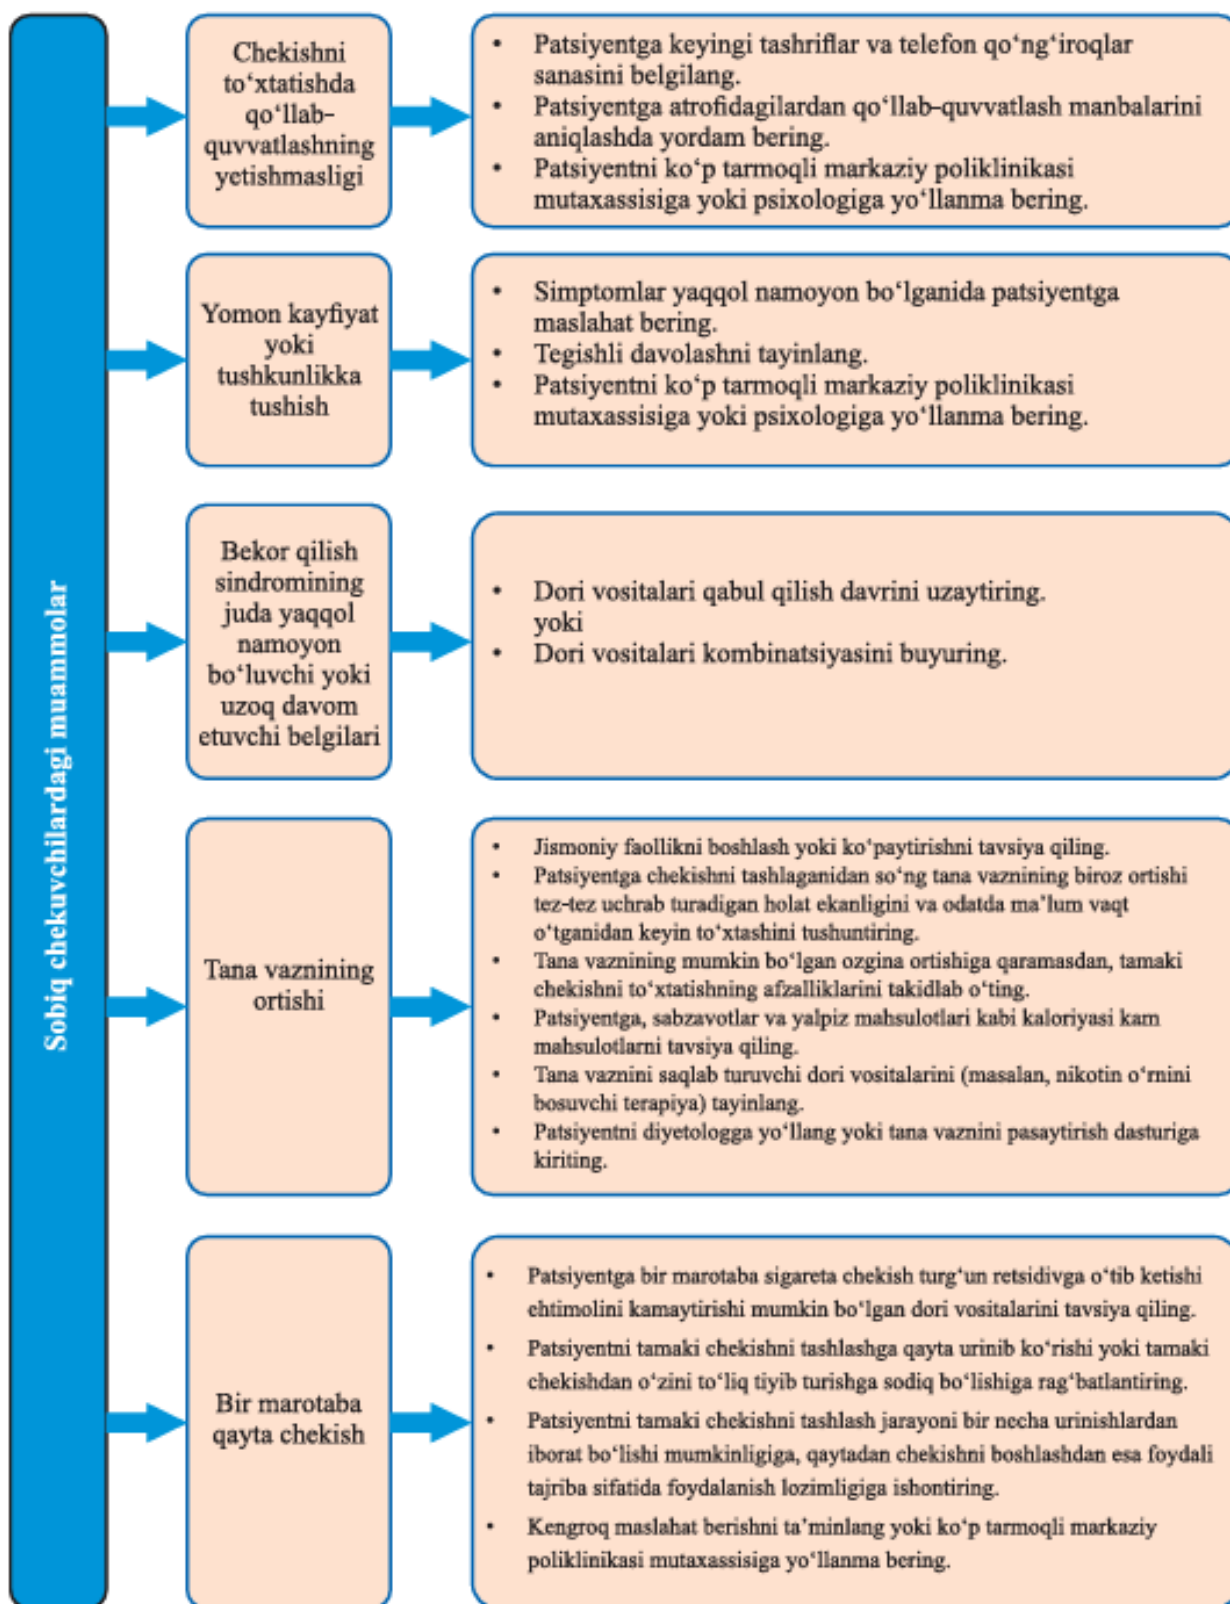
Sobiq chekuvchilardagi muammolar

Chekishni to‘xtatishda qo‘llab-quvvatlashning yetishmasligi

- Patsiyentga keyingi tashriflar va telefon qo‘ng‘iroqlar sanasini belgilang.
- Patsiyentga atrofidagilardan qo‘llab-quvvatlash manbalarini aniqlashda yordam bering.
- Patsiyentni ko‘p tarmoqli markaziy poliklinikasi mutaxassisiga yoki psixologiga yo‘llanma bering.

Yomon kayfiyat yoki tushkunlikka tushish

- Simptomlar yaqqol namoyon bo‘lganida patsiyentga maslahat bering.
- Tegishli davolashni tayinlang.
- Patsiyentni ko‘p tarmoqli markaziy poliklinikasi mutaxassisiga yoki psixologiga yo‘llanma bering.

Bekor qilish sindromining juda yaqqol namoyon bo‘luvchi yoki uzoq davom etuvchi belgilari

- Dori vositalari qabul qilish davrini uzaytiring.
yoki
- Dori vositalari kombinatsiyasini buyuring.

Tana vaznining ortishi

- Jismoniy faollikni boshlash yoki ko‘paytirishni tavsiya qiling.
- Patsiyentga chekishni tashlaganidan so‘ng tana vaznining biroz ortishi tez-tez uchrab turadigan holat ekanligini va odatda ma’lum vaqt o‘tganidan keyin to‘xtashini tushuntiring.
- Tana vaznining mumkin bo‘lgan ozgina ortishiga qaramasdan, tamaki chekishni to‘xtatishning afzalliklarini takidlab o‘ting.
- Patsiyentga, sabzavotlar va yalpiz mahsulotlari kabi kaloriyasi kam mahsulotlarni tavsiya qiling.
- Tana vaznini saqlab turuvchi dori vositalarini (masalan, nikotin o‘rnini bosuvchi terapiya) tayinlang.
- Patsiyentni diyetologga yo‘llang yoki tana vaznini pasaytirish dasturiga kiriting.

Bir marotaba qayta chekish

- Patsiyentga bir marotaba sigareta chekish turg‘un retsidivga o‘tib ketishi ehtimolini kamaytirishi mumkin bo‘lgan dori vositalarini tavsiya qiling.
- Patsiyentni tamaki chekishni tashlashga qayta urinib ko‘rishi yoki tamaki chekishdan o‘zini to‘liq tiyib turishga sodiq bo‘lishiga rag‘batlantiring.
- Patsiyentni tamaki chekishni tashlash jarayoni bir necha urinishlardan iborat bo‘lishi mumkinligiga, qaytadan chekishni boshlashdan esa foydali tajriba sifatida foydalanish lozimligiga ishontiring.
- Kengroq maslahat berishni ta’minlang yoki ko‘p tarmoqli markaziy poliklinikasi mutaxassisiga yo‘llanma bering.